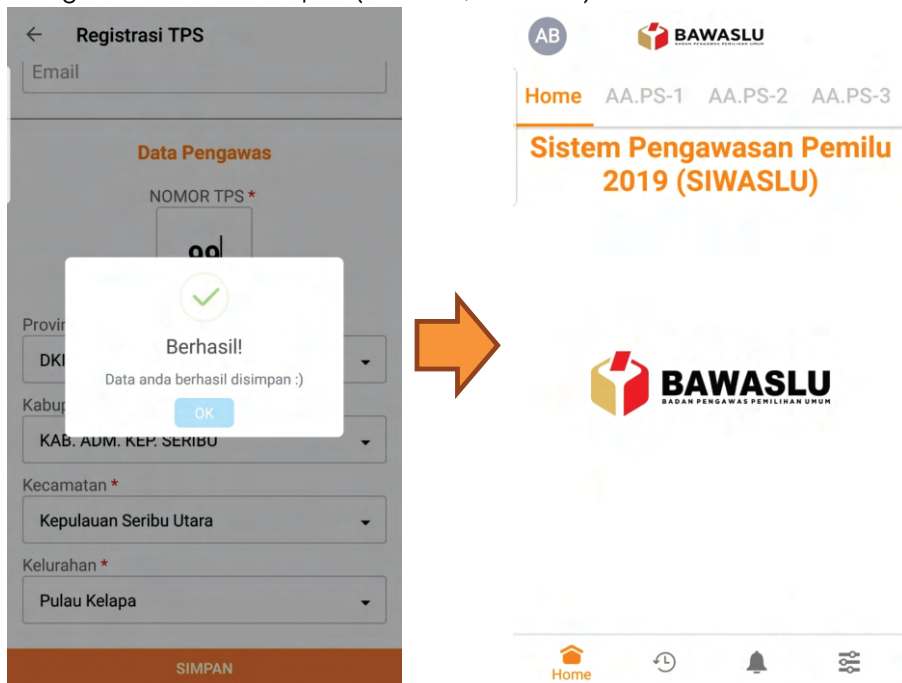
Registrasi TPS

Email

Data Pengawas

NOMOR TPS *

99

Provin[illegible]

DKI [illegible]

Berhasil!

Data anda berhasil disimpan :)

OK

Kabup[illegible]

KAB. ADM. KEP. SERIBU

Kecamatan *

Kepulauan Seribu Utara

Kelurahan *

Pulau Kelapa

SIMPAN

AB

BAWASLU
BADAN PENGAWAS PEMILIHAN UMUM

Home AA.PS-1 AA.PS-2 AA.PS-3

Sistem Pengawasan Pemilu 2019 (SIWASLU)

BAWASLU
BADAN PENGAWAS PEMILIHAN UMUM

Home